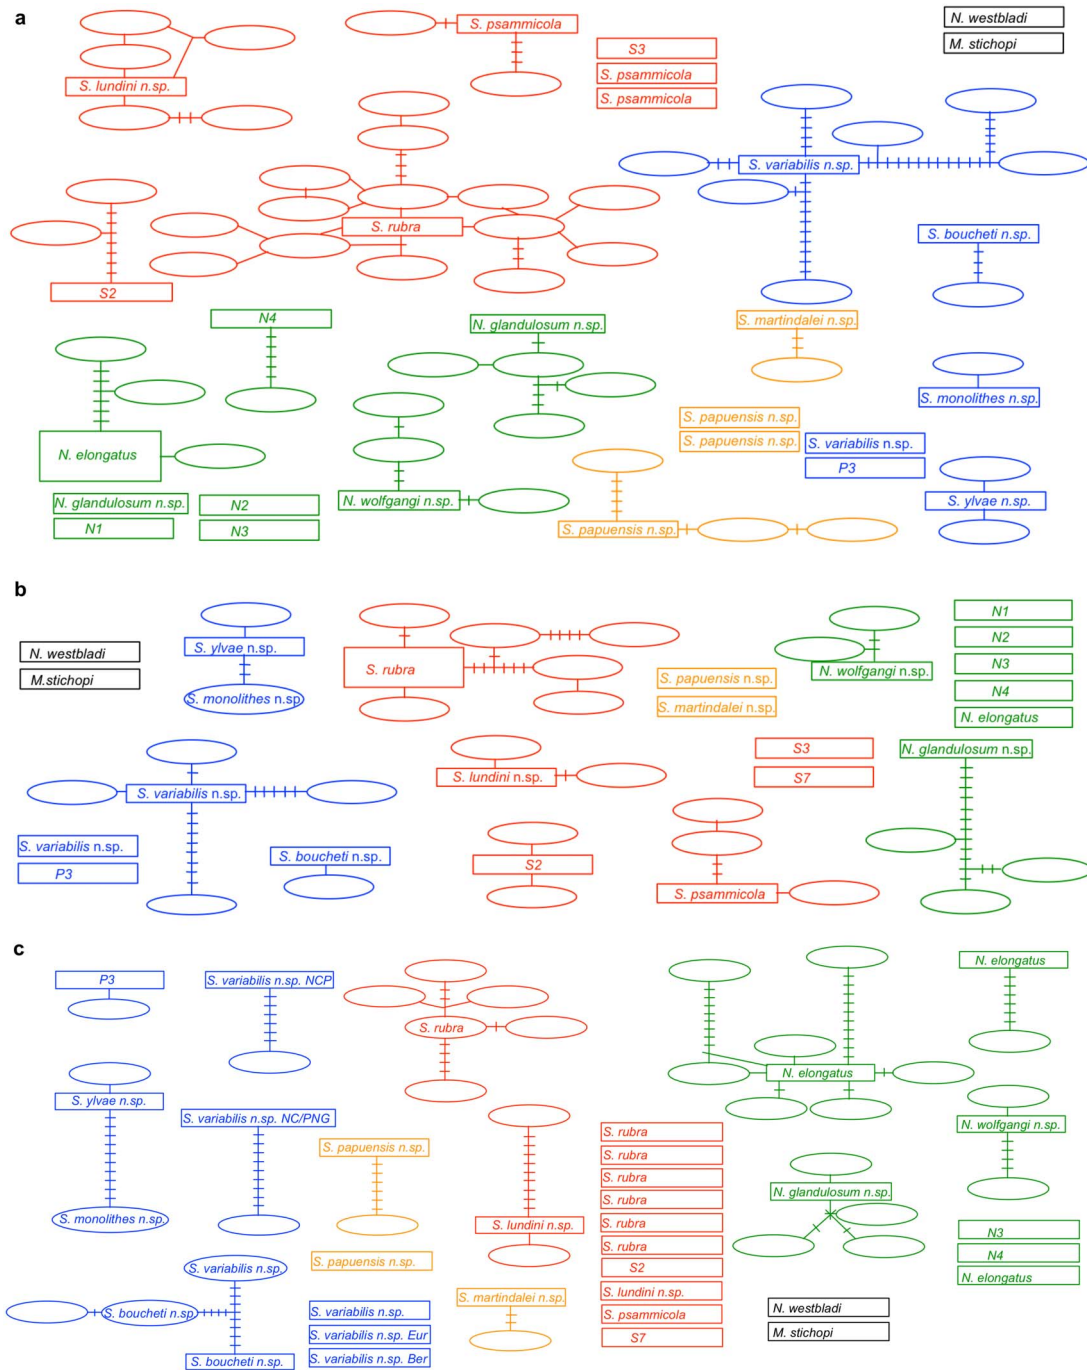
a

S. psammicola

N. westbladi
M. stichopi

S. lundini n.sp.

S3
S. psammicola
S. psammicola

S. variabilis n.sp.

S. rubra

S2

S. boucheti n.sp.

N4
N. glandulosum n.sp.
S. martindalei n.sp.

S. monolithes n.sp.

N. elongatus

S. papuensis n.sp.
S. papuensis n.sp.
S. variabilis n.sp.
P3

N. glandulosum n.sp.
N2
N1
N3
N. wolfgangi n.sp.
S. papuensis n.sp.
S. ylvae n.sp.

b

S. ylvae n.sp.
N. westbladi
M.stichopi
S. monolithes n.sp
S. rubra
N. wolfgangi n.sp.
S. papuensis n.sp.
S. martindalei n.sp.
N1
N2
N3
N4
N. elongatus

S. variabilis n.sp.
S. lundini n.sp.
S3
S7
N. glandulosum n.sp.

S. variabilis n.sp.
P3
S. boucheti n.sp.
S2
S. psammicola

c

P3
S. variabilis n.sp. NCP
S. rubra
N. elongatus
N. elongatus

S. ylvae n.sp.
S. variabilis n.sp. NC/PNG
S. papuensis n.sp.
N. wolfgangi n.sp.
S. rubra
S. rubra
S. rubra
S. rubra
S. rubra
S. rubra
S. monolithes n.sp.
S. lundini n.sp.
N. glandulosum n.sp.
S2
S. papuensis n.sp.
N3
N4
N. elongatus
S. variabilis n.sp.
S. lundini n.sp.
S. martindalei n.sp.
S. boucheti n.sp.
S. variabilis n.sp.
S. psammicola
N. westbladi
S. variabilis n.sp. Eur
M. stichopi
S. boucheti n.sp.
S. variabilis n.sp. Ber
S7